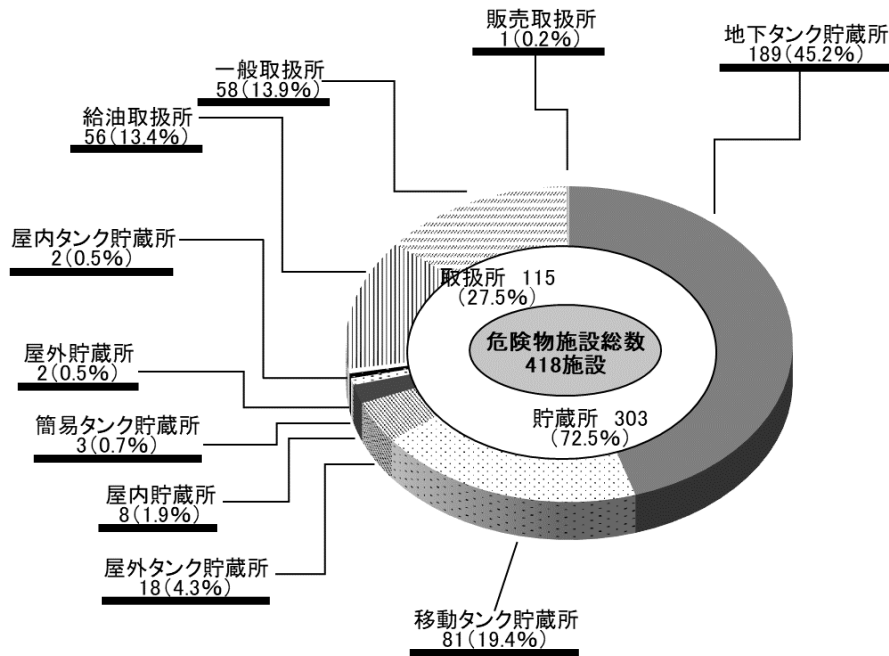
販売取扱所
1(0.2%)

地下タンク貯蔵所
189(45.2%)

一般取扱所
58(13.9%)

給油取扱所
56(13.4%)

屋内タンク貯蔵所
2(0.5%)

取扱所 115
(27.5%)

危険物施設総数
418施設

屋外貯蔵所
2(0.5%)

簡易タンク貯蔵所
3(0.7%)

貯蔵所 303
(72.5%)

屋内貯蔵所
8(1.9%)

屋外タンク貯蔵所
18(4.3%)

移動タンク貯蔵所
81(19.4%)